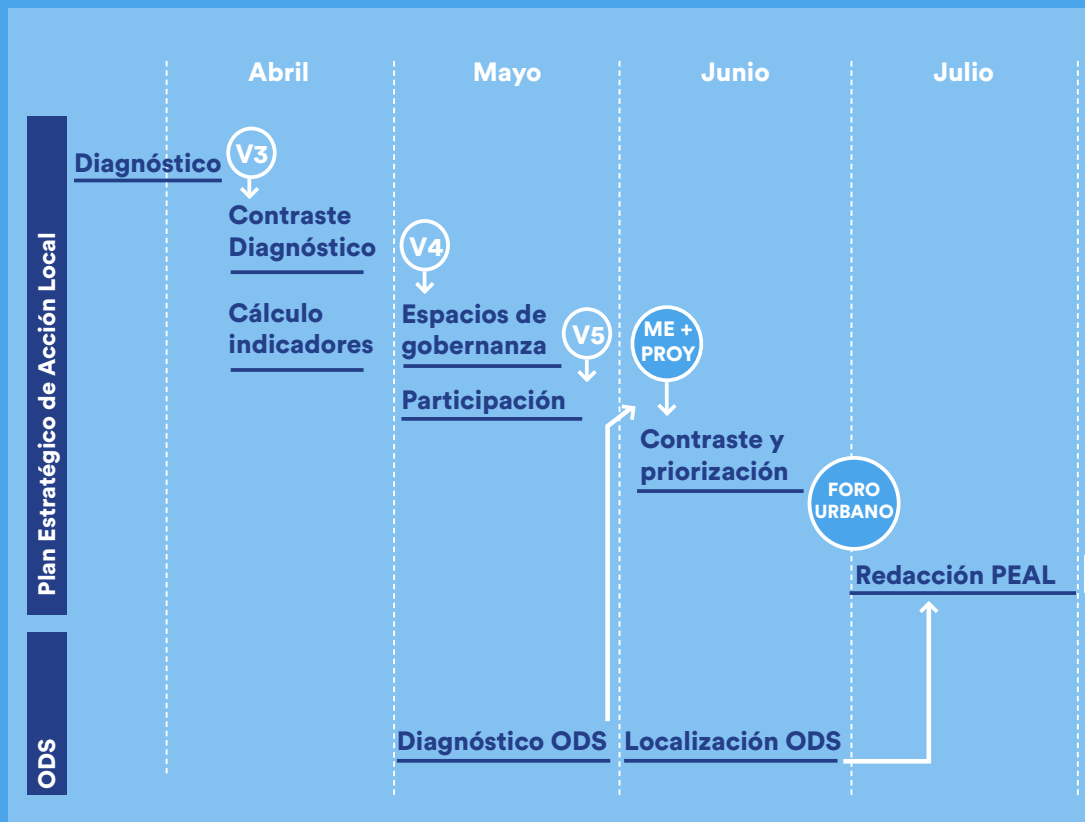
Abril
Mayo
Junio
Julio

Plan Estratégico de Acción Local

Diagnóstico
V3
Contraste Diagnóstico
V4
Cálculo indicadores
Espacios de gobernanza
V5
ME + PROY
Participación
Contraste y priorización
FORO URBANO
Redacción PEAL

ODS

Diagnóstico ODS
Localización ODS